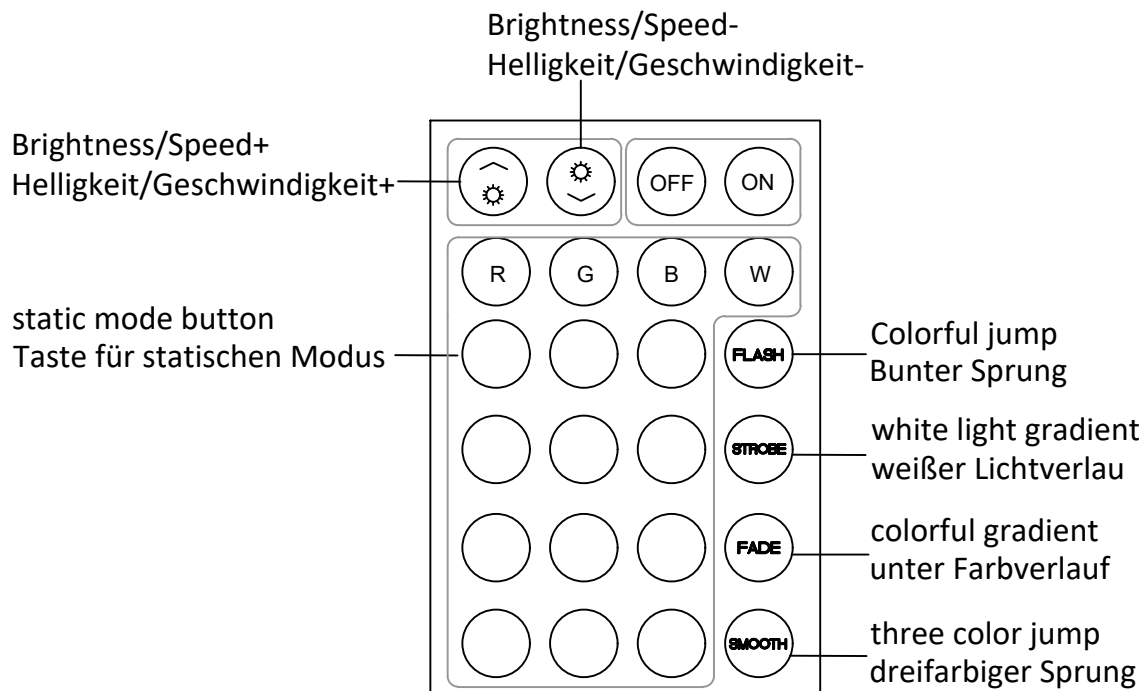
Brightness/Speed-
Helligkeit/Geschwindigkeit-

Brightness/Speed+
Helligkeit/Geschwindigkeit+

OFF ON

R G B W

static mode button
Taste für statischen Modus

FLASH
Colorful jump
Bunter Sprung

STROBE
white light gradient
weißer Lichtverlau

FADE
colorful gradient
unter Farbverlauf

SMOOTH
three color jump
dreifarbiger Sprung